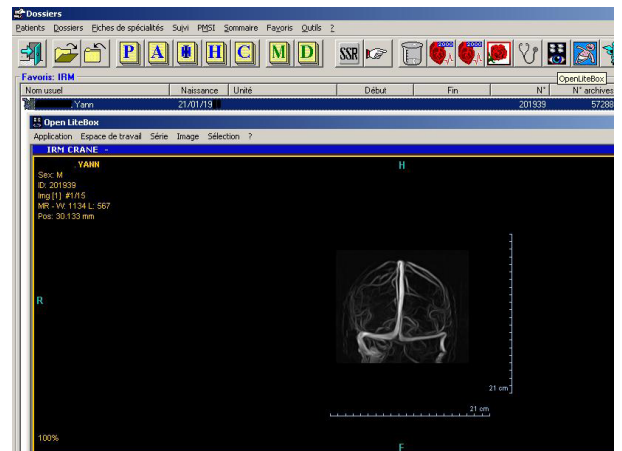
Dossiers

Patients Dossiers Fiches de spécialités Suivi PMSI Sommaire Favoris Outils ?

P A H C M D SSR

OpenLiteBox

Favoris: IRM

| Nom usuel | Naissance | Unité | Début | Fin | N° | N° archives |
|---|---|---|---|---|---|---|
| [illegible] Yann | 21/01/19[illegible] | | | | 201939 | 57288 |

Open LiteBox

Application Espace de travail Série Image Sélection ?

IRM CRANE -

YANN
Sex: M
ID: 201939
Img:[1] #1/15
MR - W: 1134 L: 567
Pos: 30.133 mm

H

R

21 cm

21 cm

100%

F